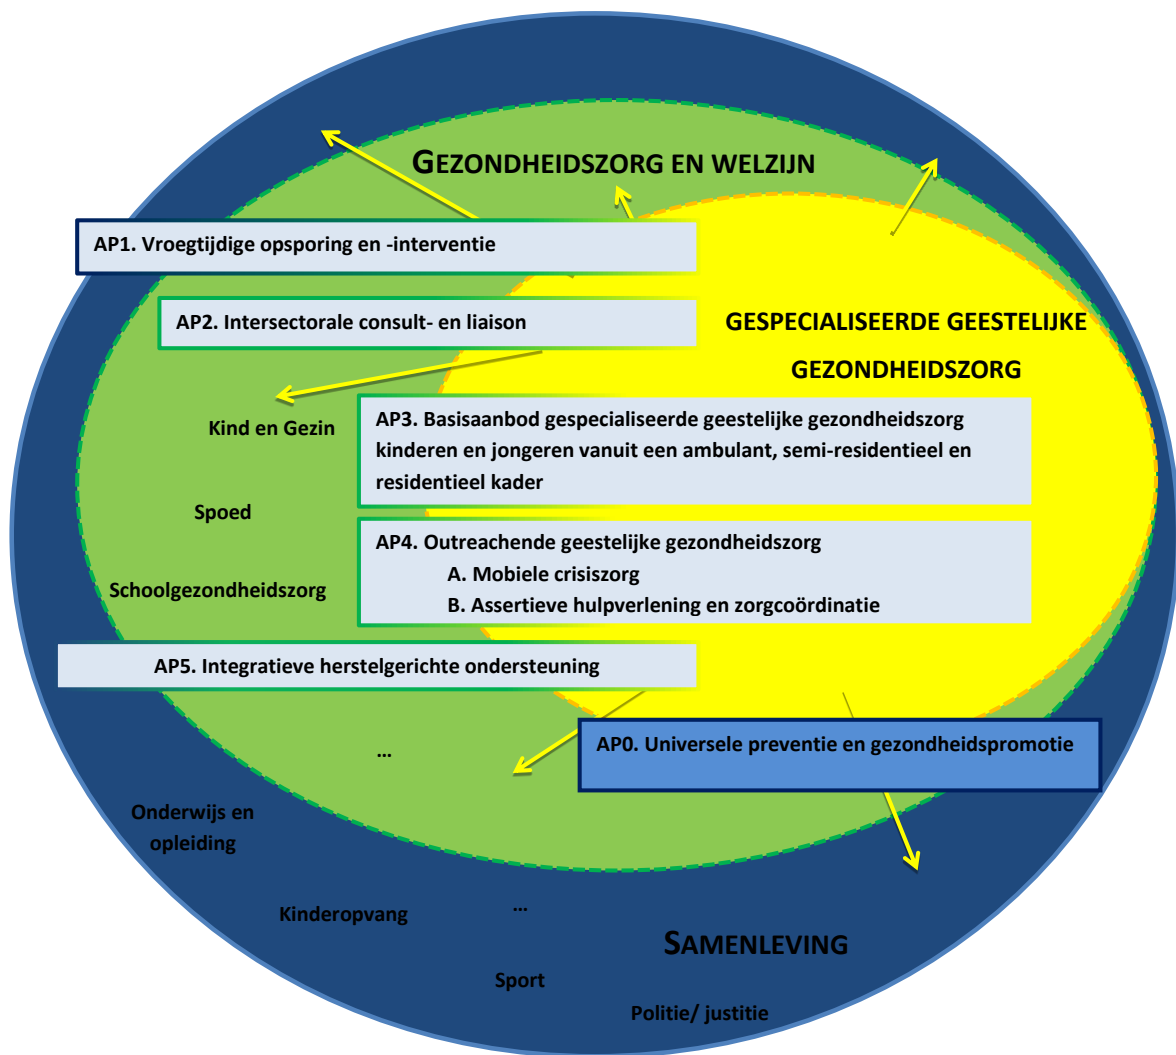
GEZONDHEIDSZORG EN WELZIJN

AP1. Vroegtijdige opsporing en -interventie

AP2. Intersectorale consult- en liaison

GESPECIALISEERDE GEESTELIJKE GEZONDHEIDSZORG

Kind en Gezin

AP3. Basisaanbod gespecialiseerde geestelijke gezondheidszorg kinderen en jongeren vanuit een ambulant, semi-residentieel en residentieel kader

Spoed

AP4. Outreachende geestelijke gezondheidszorg
A. Mobiele crisiszorg
B. Assertieve hulpverlening en zorgcoördinatie

Schoolgezondheidszorg

AP5. Integratieve herstelgerichte ondersteuning

…

AP0. Universele preventie en gezondheidspromotie

Onderwijs en opleiding

Kinderopvang

…

SAMENLEVING

Sport

Politie/ justitie